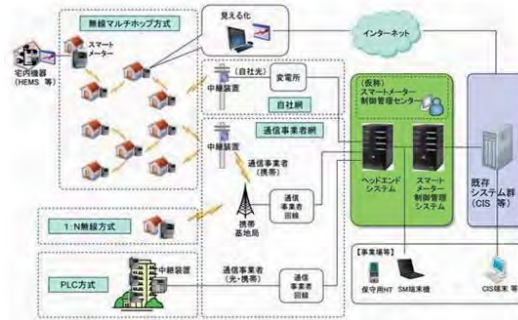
無線マルチホップ方式

スマートメーター

宅内機器（HEMS 等）

見える化

インターネット

（自社光）

変電所

中継装置

自社網

通信事業者網

中継装置

通信事業者（携帯）

通信事業者回線

携帯基地局

1：N無線方式

PLC方式

中継装置

通信事業者（光・携帯）

通信事業者回線

（仮称）スマートメーター制御管理センター

ヘッドエンドシステム

スマートメーター制御管理システム

既存システム群（CIS 等）

【事業場等】

保守用HT

SM組端末機

CIS端末 等